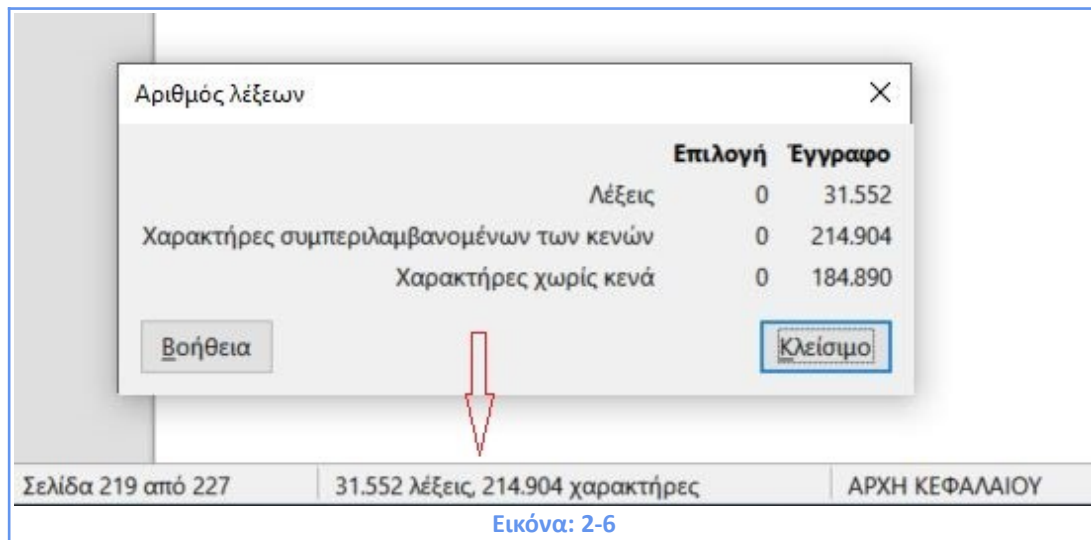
Αριθμός λέξεων

X

| | Επιλογή | Έγγραφο |
|---|---|---|
| Λέξεις | 0 | 31.552 |
| Χαρακτήρες συμπεριλαμβανομένων των κενών | 0 | 214.904 |
| Χαρακτήρες χωρίς κενά | 0 | 184.890 |

Βοήθεια

Κλείσιμο

Σελίδα 219 από 227

31.552 λέξεις, 214.904 χαρακτήρες

ΑΡΧΗ ΚΕΦΑΛΑΙΟΥ

Εικόνα: 2-6